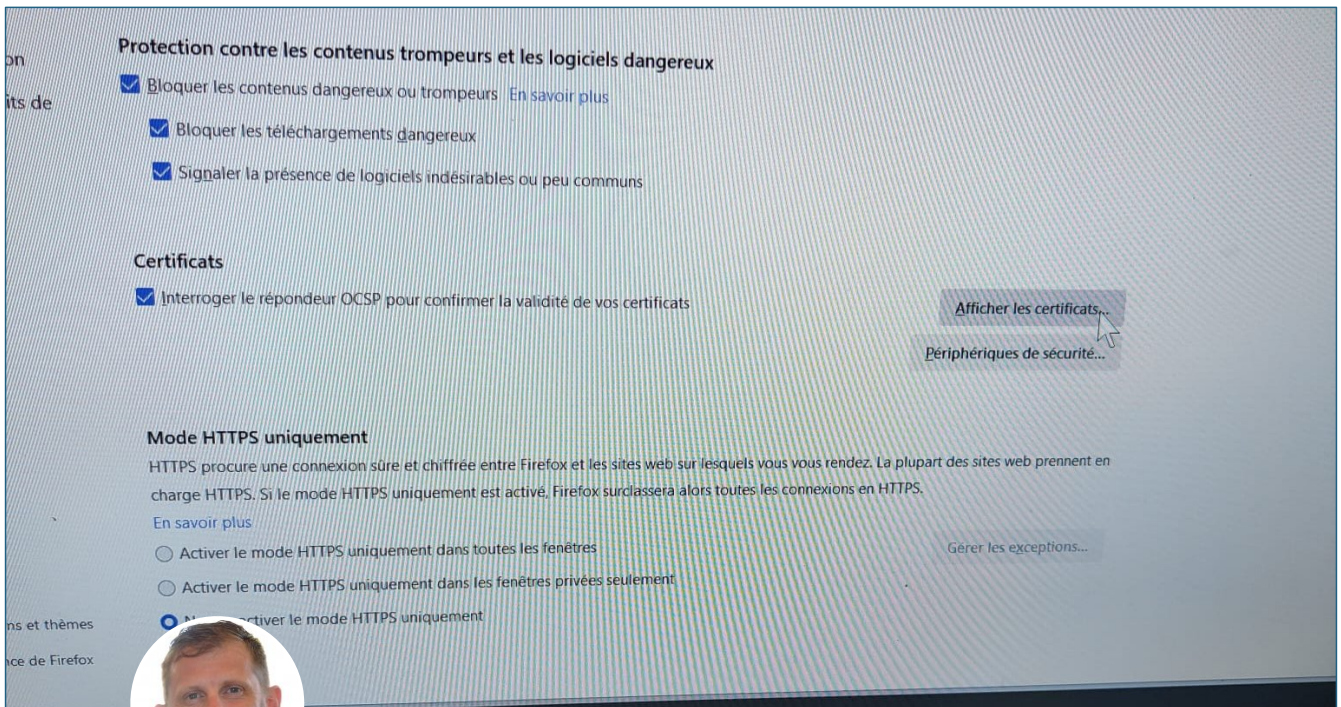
on

its de

Protection contre les contenus trompeurs et les logiciels dangereux

Bloquer les contenus dangereux ou trompeurs En savoir plus

Bloquer les téléchargements dangereux

Signaler la présence de logiciels indésirables ou peu communs

Certificats

Interroger le répondeur OCSP pour confirmer la validité de vos certificats

Afficher les certificats…

Périphériques de sécurité…

Mode HTTPS uniquement

HTTPS procure une connexion sûre et chiffrée entre Firefox et les sites web sur lesquels vous vous rendez. La plupart des sites web prennent en charge HTTPS. Si le mode HTTPS uniquement est activé, Firefox surclassera alors toutes les connexions en HTTPS.

En savoir plus

Activer le mode HTTPS uniquement dans toutes les fenêtres

Gérer les exceptions…

Activer le mode HTTPS uniquement dans les fenêtres privées seulement

N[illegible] activer le mode HTTPS uniquement

ns et thèmes

nce de Firefox